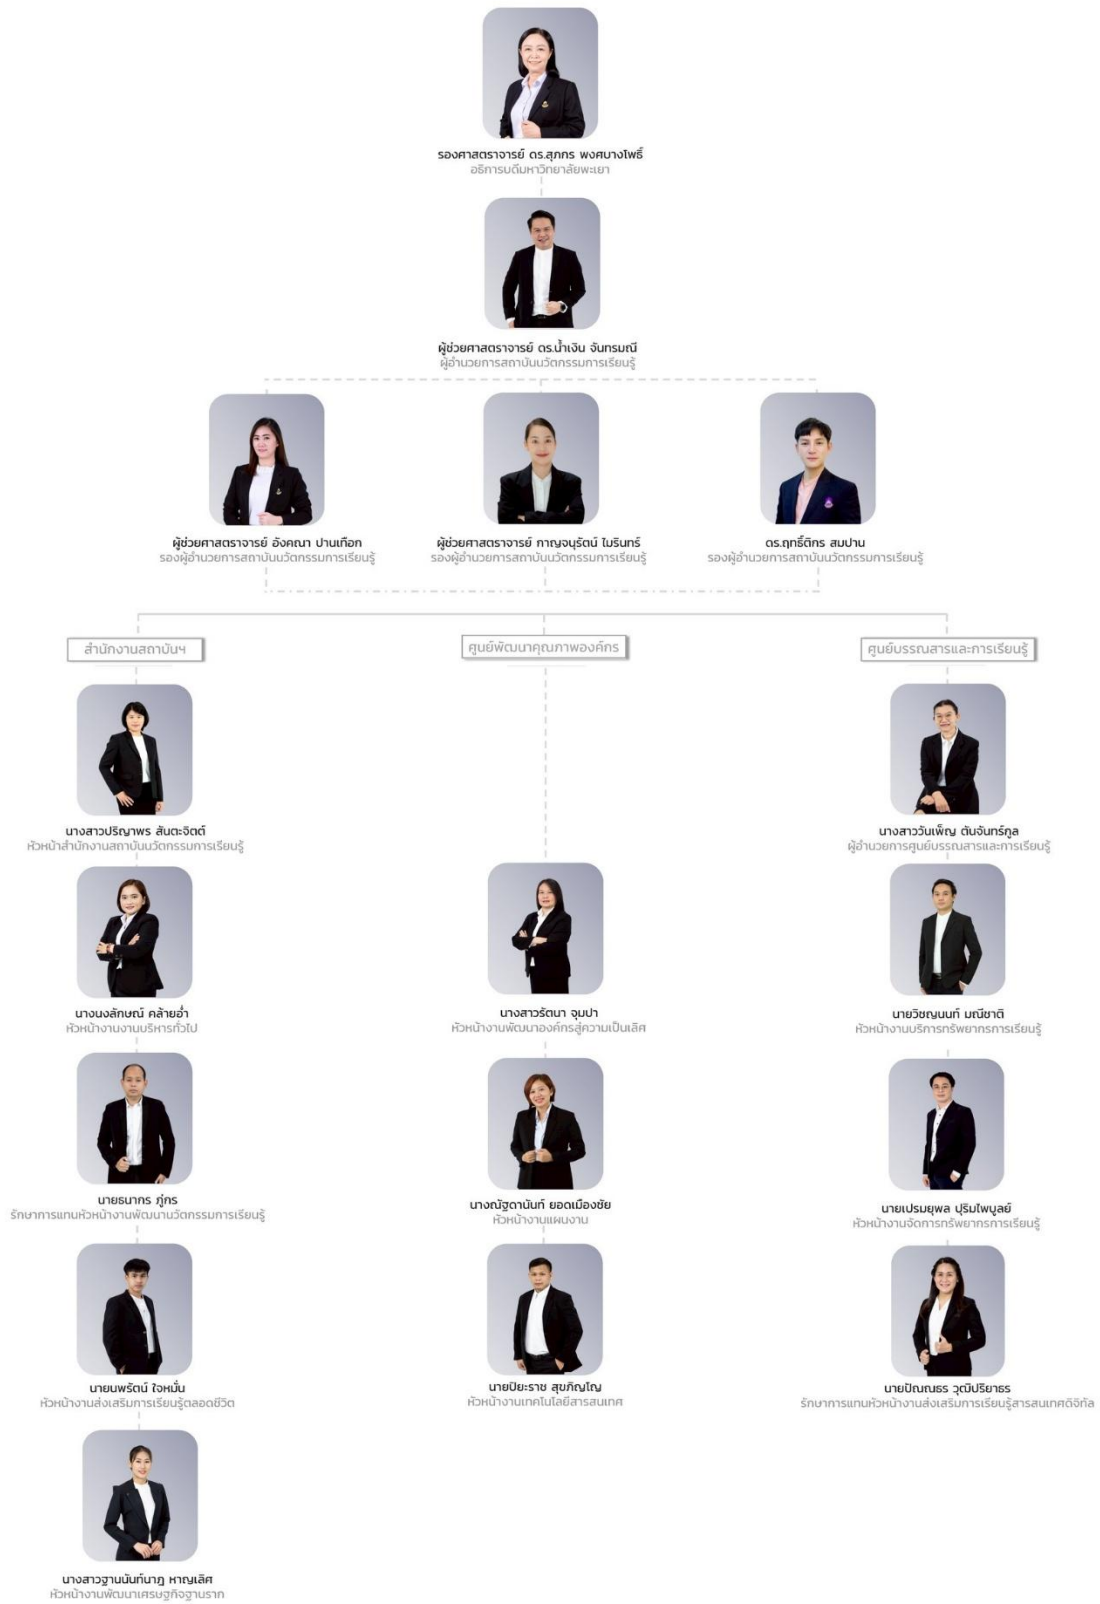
รองศาสตราจารย์ ดร.สุภกร พงศบางโพธิ์
อธิการบดีมหาวิทยาลัยพะเยา

ผู้ช่วยศาสตราจารย์ ดร.น้ำเงิน จันทรมณี
ผู้อำนวยการสถาบันนวัตกรรมการเรียนรู้

ผู้ช่วยศาสตราจารย์ อังคณา ปานเทือก
รองผู้อำนวยการสถาบันนวัตกรรมการเรียนรู้

ผู้ช่วยศาสตราจารย์ กาญจนุรัตน์ ไปรินทร์
รองผู้อำนวยการสถาบันนวัตกรรมการเรียนรู้

ดร.ฤทธิ์ติกร สมปาน
รองผู้อำนวยการสถาบันนวัตกรรมการเรียนรู้

สำนักงานสถาบันฯ

ศูนย์พัฒนาคุณภาพองค์กร

ศูนย์บรรณสารและการเรียนรู้

นางสาวปริญาพร สันตะจิตต์
หัวหน้าสำนักงานสถาบันนวัตกรรมการเรียนรู้

นางนงลักษณ์ คล้ายอ่ำ
หัวหน้างานงานบริหารทั่วไป

นายธนากร ภู่กร
รักษาการแทนหัวหน้างานพัฒนานวัตกรรมการเรียนรู้

นายพรัตน์ ใจหมั้น
หัวหน้างานส่งเสริมการเรียนรู้ตลอดชีวิต

นางสาวฐานนันท์นาฎ หาญเลิศ
หัวหน้างานพัฒนาเศรษฐกิจฐานราก

นางสาวรัตนา จุมปา
หัวหน้างานพัฒนาองค์กรสู่ความเป็นเลิศ

นางณัฐดานันท์ ยอดเมืองชัย
หัวหน้างานแผนงาน

นายปิยะราช สุขภิญโญ
หัวหน้างานเทคโนโลยีสารสนเทศ

นางสาววันเพ็ญ ตันจันทร์กูล
ผู้อำนวยการศูนย์บรรณสารและการเรียนรู้

นายวิชญนนท์ มณีชาติ
หัวหน้างานบริการทรัพยากรการเรียนรู้

นายเปรมยุพล ปุริมไพบูลย์
หัวหน้างานจัดการทรัพยากรการเรียนรู้

นายปัณณธร วุฒิปริยาธร
รักษาการแทนหัวหน้างานส่งเสริมการเรียนรู้สารสนเทศดิจิทัล